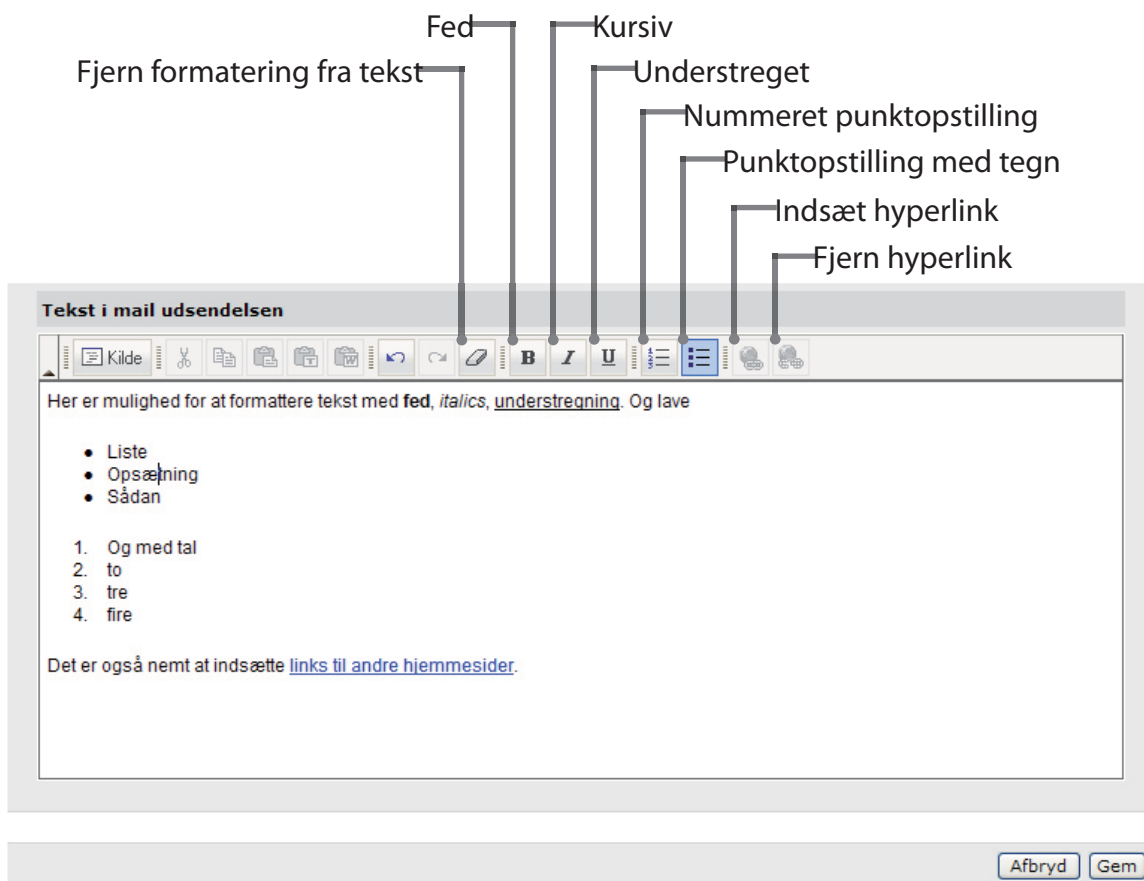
Fed
Kursiv
Fjern formatering fra tekst
Understreget
Nummeret punktopstilling
Punktopstilling med tegn
Indsæt hyperlink
Fjern hyperlink

Tekst i mail udsendelsen

Kilde B I U

Her er mulighed for at formattere tekst med **fed**, *italics*, understregning. Og lave

- Liste
- Opsætning
- Sådan

1. Og med tal
2. to
3. tre
4. fire

Det er også nemt at indsætte links til andre hjemmesider.

Afbryd Gem